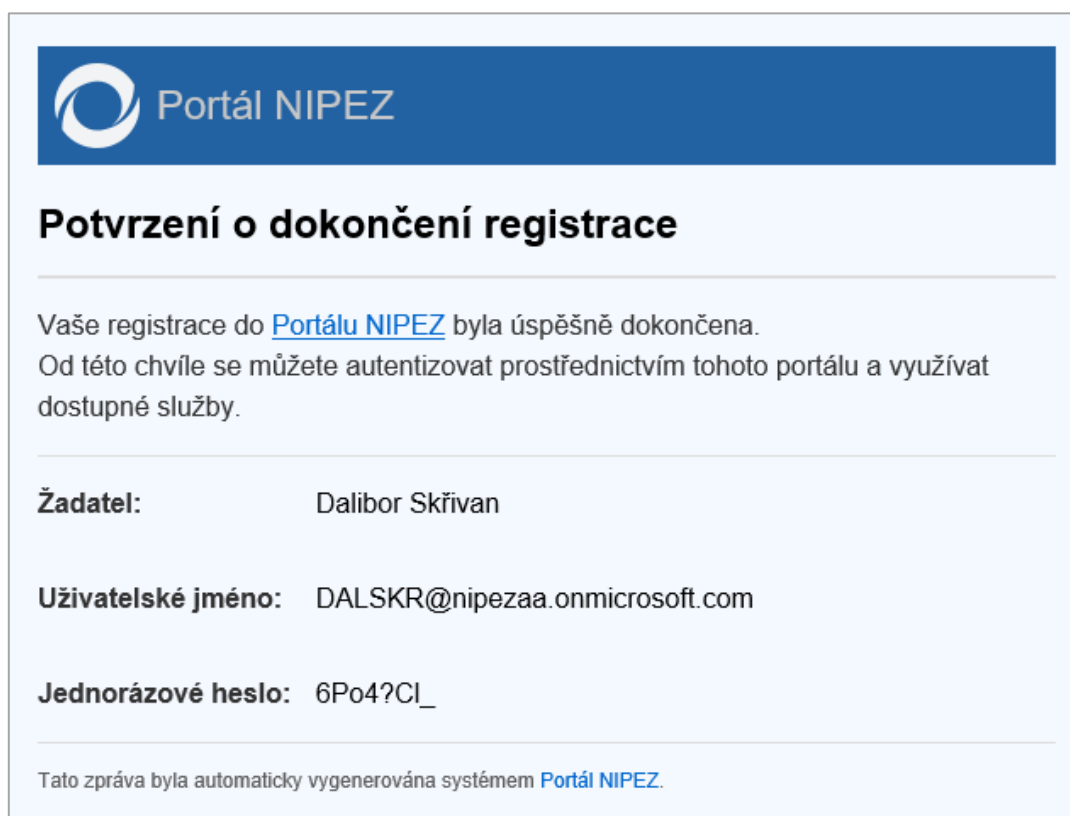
Portál NIPEZ

Potvrzení o dokončení registrace

Vaše registrace do Portálu NIPEZ byla úspěšně dokončena.
Od této chvíle se můžete autentizovat prostřednictvím tohoto portálu a využívat dostupné služby.

Žadatel: Dalibor Skřivan

Uživatelské jméno: DALSKR@nipezaa.onmicrosoft.com

Jednorázové heslo: 6Po4?Cl_

Tato zpráva byla automaticky vygenerována systémem Portál NIPEZ.